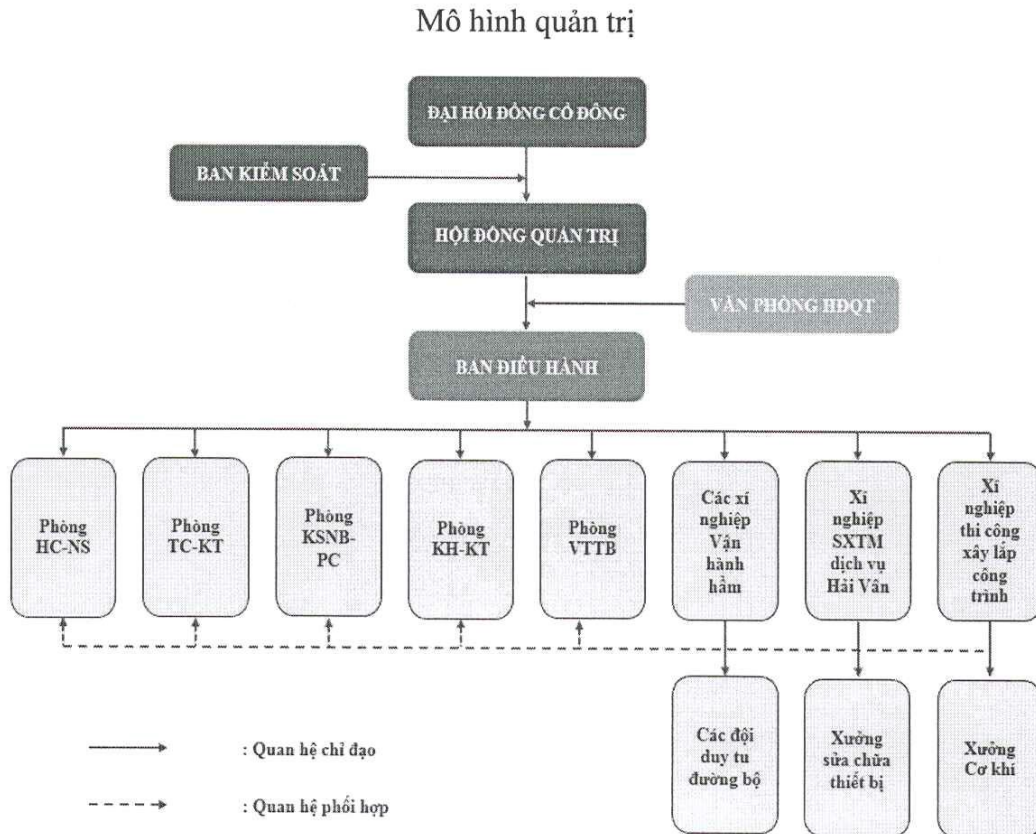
Mô hình quản trị

ĐẠI HỘI ĐỒNG CỔ ĐÔNG

BAN KIỂM SOÁT

HỘI ĐỒNG QUẢN TRỊ

VĂN PHÒNG HĐQT

BAN ĐIỀU HÀNH

Phòng HC-NS

Phòng TC-KT

Phòng KSNB-PC

Phòng KH-KT

Phòng VTTB

Các xí nghiệp Vận hành hầm

Xí nghiệp SXTM dịch vụ Hải Vân

Xí nghiệp thi công xây lắp công trình

Các đội duy tu đường bộ

Xưởng sửa chữa thiết bị

Xưởng Cơ khí

: Quan hệ chỉ đạo

: Quan hệ phối hợp